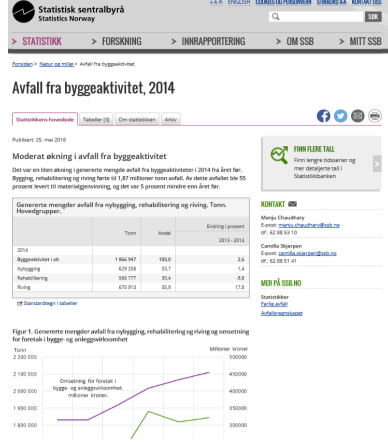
Statistisk sentralbyrå
Statistics Norway

A-A A ENGLISH COOKIES OG PERSONVERN STANDARD KONTAKT OSS

SØK

> STATISTIKK > FORSKNING > INNRAPPORTERING > OM SSB > MITT SSB

Forsiden > Natur og miljø > Avfall fra byggeaktivitet

Avfall fra byggeaktivitet, 2014

Statistikkens hovedside | Tabeller (3) | Om statistikken | Arkiv

Publisert: 25. mai 2016

Moderat økning i avfall fra byggeaktivitet

Det var en liten økning i genererte mengde avfall fra byggeaktivitet i 2014 fra året før. Bygging, rehabilitering og riving førte til 1,87 millioner tonn avfall. Av dette avfallet ble 55 prosent levert til materialgjenvinning, og det var 5 prosent mindre enn året før.

Genererte mengder avfall fra nybygging, rehabilitering og riving. Tonn. Hovedgrupper.

| | Tonn | Andel | Endring i prosent 2013 - 2014 |
|---|---|---|---|
| 2014 | | | |
| Byggeaktivitet i alt | 1 866 947 | 100,0 | 2,6 |
| Nybygging | 629 258 | 33,7 | 1,4 |
| Rehabilitering | 566 777 | 30,4 | -9,8 |
| Riving | 670 913 | 35,9 | 17,8 |

Standardtegn i tabeller

Figur 1. Genererte mengder avfall fra nybygging, rehabilitering og riving og omsetning for foretak i bygge- og anleggsvirksomhet

Tonn
Millioner kroner
2 200 000
2 100 000
2 000 000
1 900 000
1 800 000
500000
450000
400000
350000
300000

Omsetning for foretak i bygge- og anleggsvirksomhet, millioner kroner.

FINN FLERE TALL
Finn lengre tidsserier og mer detaljerte tall i Statistikkbanken

KONTAKT
Manju Chaudhary
E-post: manju.chaudhary@ssb.no
tlf.: 62 88 53 10

Camilla Skjerpen
E-post: camilla.skjerpen@ssb.no
tlf.: 62 88 51 41

MER PÅ SSB.NO
Statistikker
Farlig avfall
Avfallsregnskapet